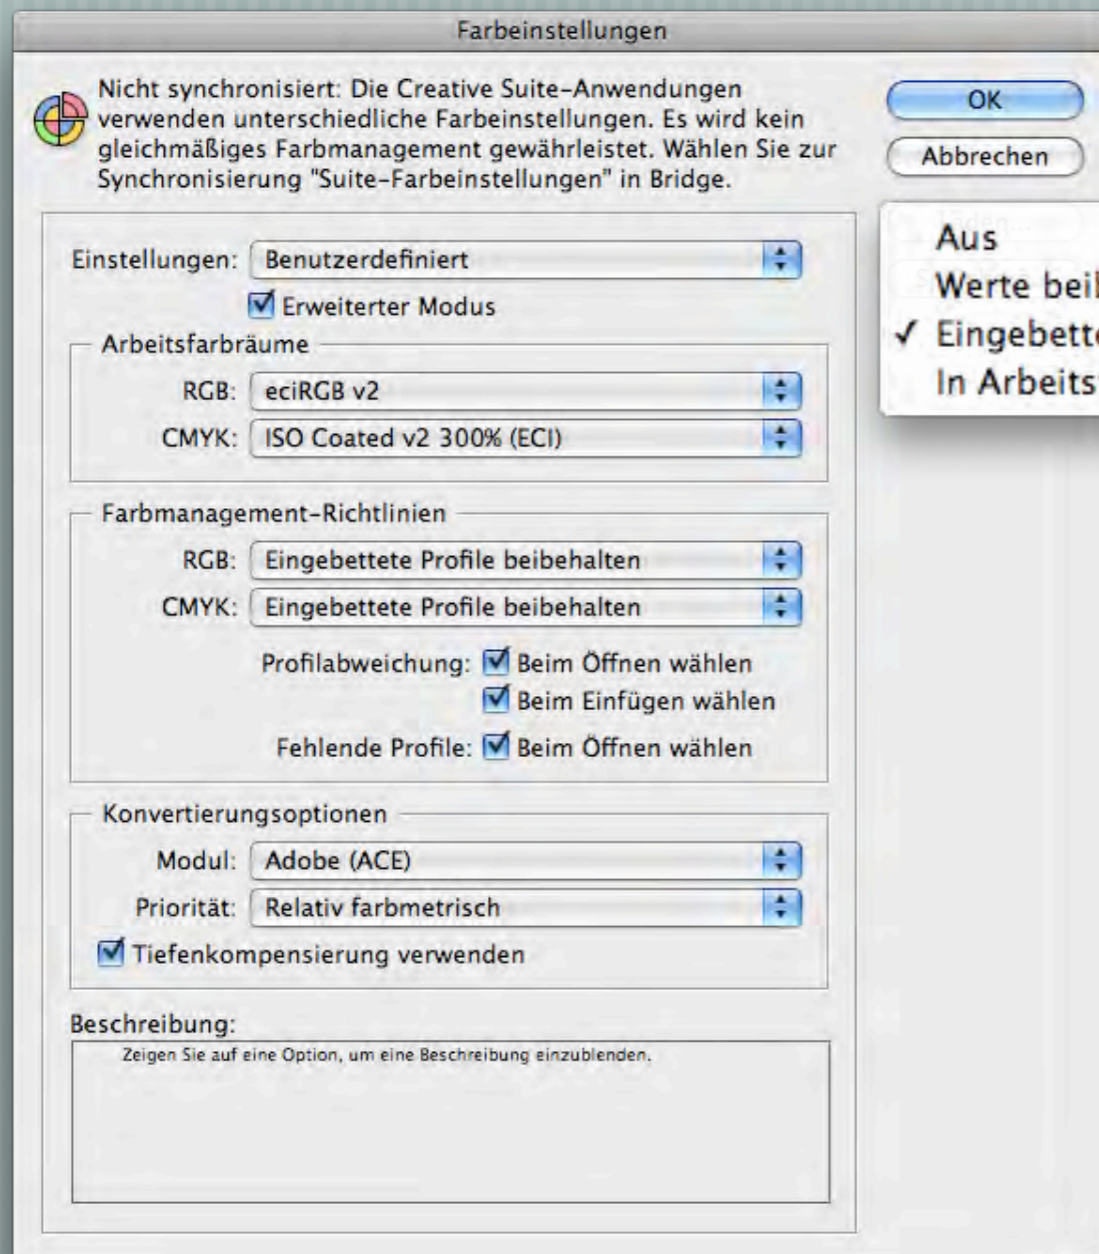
Farbeinstellungen

Nicht synchronisiert: Die Creative Suite-Anwendungen verwenden unterschiedliche Farbeinstellungen. Es wird kein gleichmäßiges Farbmanagement gewährleistet. Wählen Sie zur Synchronisierung "Suite-Farbeinstellungen" in Bridge.

OK

Abbrechen

Aus
Werte beil
✓ Eingebett
In Arbeits

Einstellungen: Benutzerdefiniert

Erweiterter Modus

Arbeitsfarbräume

RGB: eciRGB v2

CMYK: ISO Coated v2 300% (ECI)

Farbmanagement-Richtlinien

RGB: Eingebettete Profile beibehalten

CMYK: Eingebettete Profile beibehalten

Profilabweichung: Beim Öffnen wählen

Beim Einfügen wählen

Fehlende Profile: Beim Öffnen wählen

Konvertierungsoptionen

Modul: Adobe (ACE)

Priorität: Relativ farbmetrisch

Tiefenkompensierung verwenden

Beschreibung:

Zeigen Sie auf eine Option, um eine Beschreibung einzublenden.